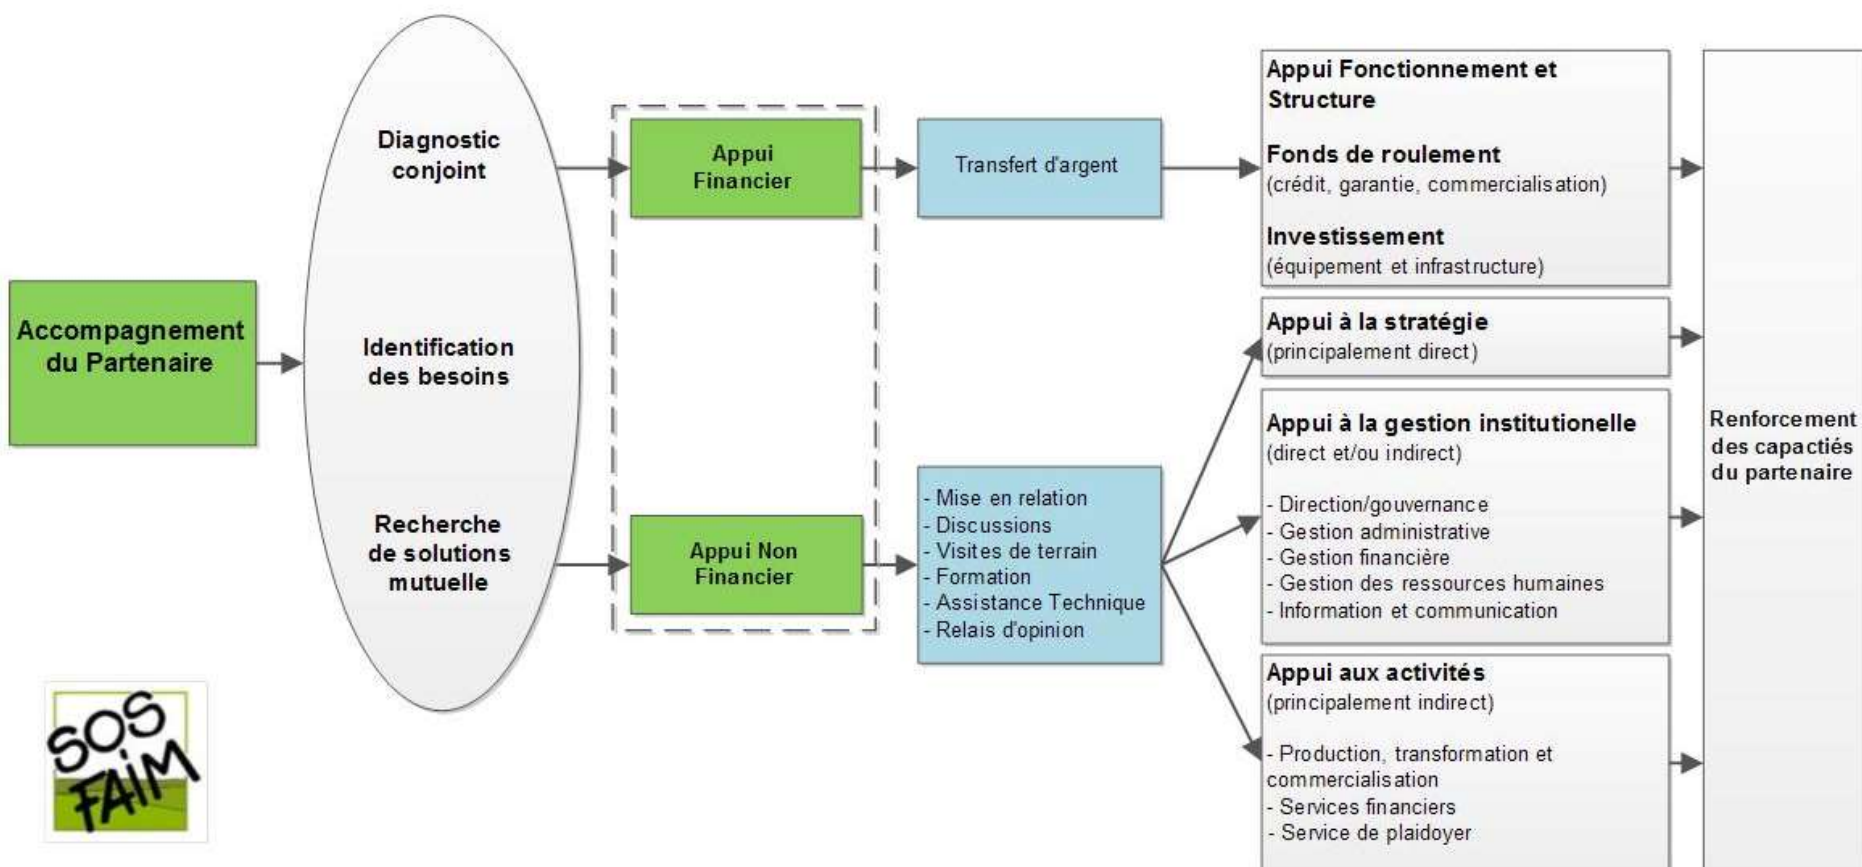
Accompagnement du Partenaire

Diagnostic conjoint

Identification des besoins

Recherche de solutions mutuelle

Appui Financier

Appui Non Financier

Transfert d'argent

- Mise en relation
- Discussions
- Visites de terrain
- Formation
- Assistance Technique
- Relais d'opinion

Appui Fonctionnement et Structure

Fonds de roulement
(crédit, garantie, commercialisation)

Investissement
(équipement et infrastructure)

Appui à la stratégie
(principalement direct)

Appui à la gestion institutionelle
(direct et/ou indirect)

- Direction/gouvernance
- Gestion administrative
- Gestion financière
- Gestion des ressources humaines
- Information et communication

Appui aux activités
(principalement indirect)

- Production, transformation et commercialisation
- Services financiers
- Service de plaidoyer

Renforcement des capactiés du partenaire

SOS FAIM